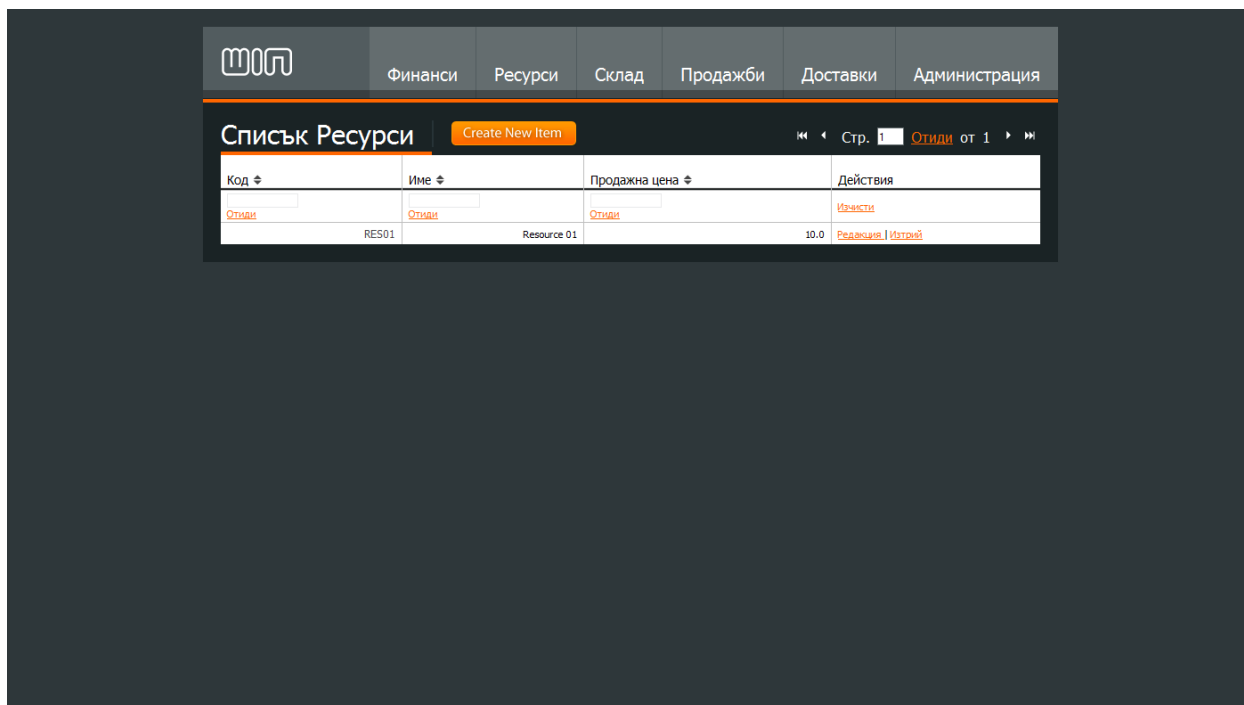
WIM

Финанси | Ресурси | Склад | Продажби | Доставки | Администрация

Списък Ресурси

Create New Item

Стр. 1 Отиди от 1

| Код | Име | Продажна цена | Действия |
|---|---|---|---|
| Отиди | Отиди | Отиди | Изчисти |
| RES01 | Resource 01 | 10.0 | Редакция \| Изтрий |